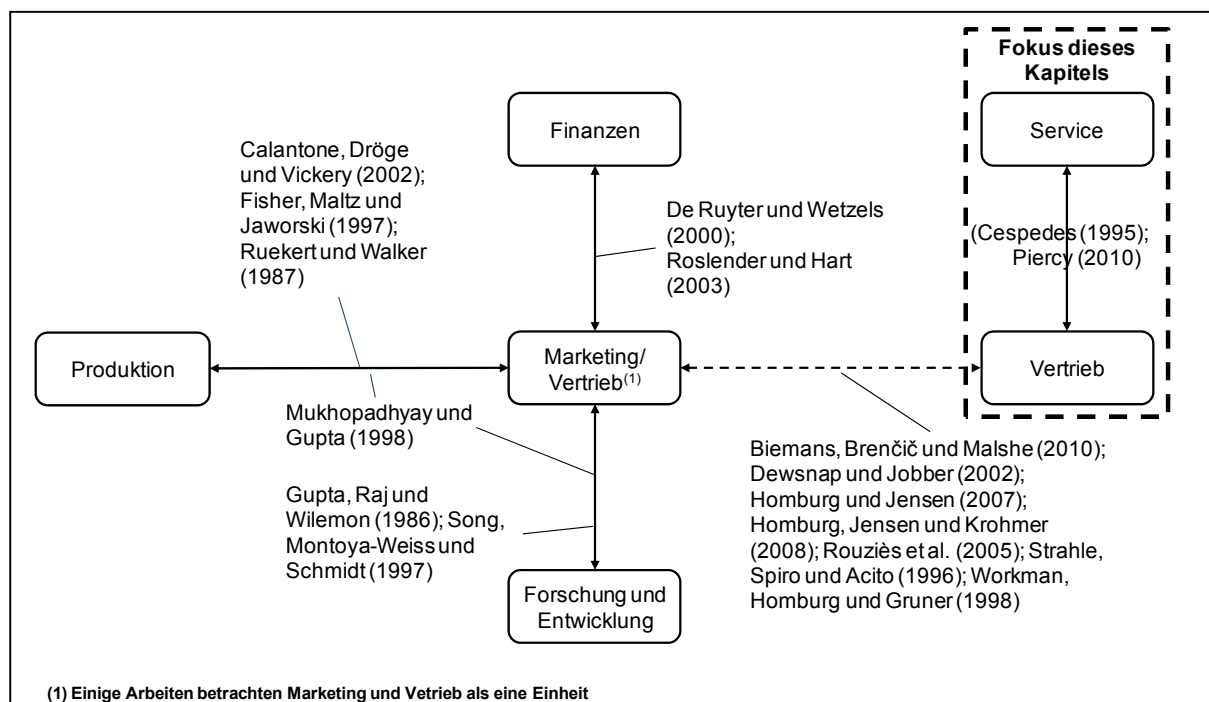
Fokus dieses Kapitels

Finanzen

Service

Calantone, Dröge und Vickery (2002); Fisher, Maltz und Jaworski (1997); Ruekert und Walker (1987)

De Ruyter und Wetzels (2000); Roslender und Hart (2003)

(Cespedes (1995); Piercy (2010)

Produktion

Marketing/ Vertrieb$^{(1)}$

Vertrieb

Mukhopadhyay und Gupta (1998)

Biemans, Brenčič und Malshe (2010); Dewsnap und Jobber (2002); Homburg und Jensen (2007); Homburg, Jensen und Krohmer (2008); Rouziès et al. (2005); Strahle, Spiro und Acito (1996); Workman, Homburg und Gruner (1998)

Gupta, Raj und Wilemon (1986); Song, Montoya-Weiss und Schmidt (1997)

Forschung und Entwicklung

(1) Einige Arbeiten betrachten Marketing und Vertrieb als eine Einheit